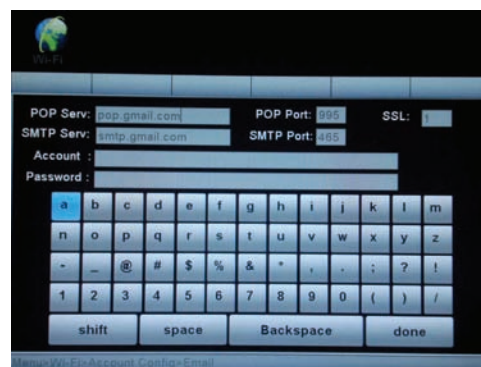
Wi-Fi

POP Serv: pop.gmail.com POP Port: 995 SSL: 1
SMTP Serv: smtp.gmail.com SMTP Port: 465
Account :
Password :

a b c d e f g h i j k l m
n o p q r s t u v w x y z
- _ @ # $ % & * , . ; ? !
1 2 3 4 5 6 7 8 9 0 ( ) /
shift space Backspace done

Menu>Wi-Fi>Account Config>Email